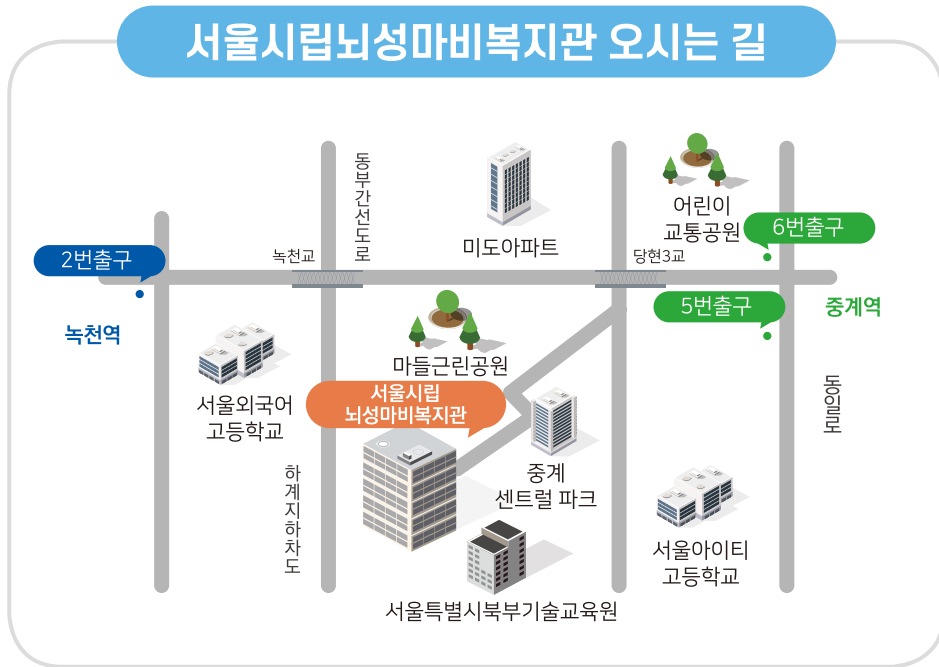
서울시립뇌성마비복지관 오시는 길

동부간선도로

미도아파트

어린이 교통공원

6번출구

2번출구

녹천교

당현3교

녹천역

5번출구

중계역

서울외국어 고등학교

마들근린공원

서울시립 뇌성마비복지관

동일로

하계지하차도

중계 센트럴 파크

서울아이티 고등학교

서울특별시북부기술교육원